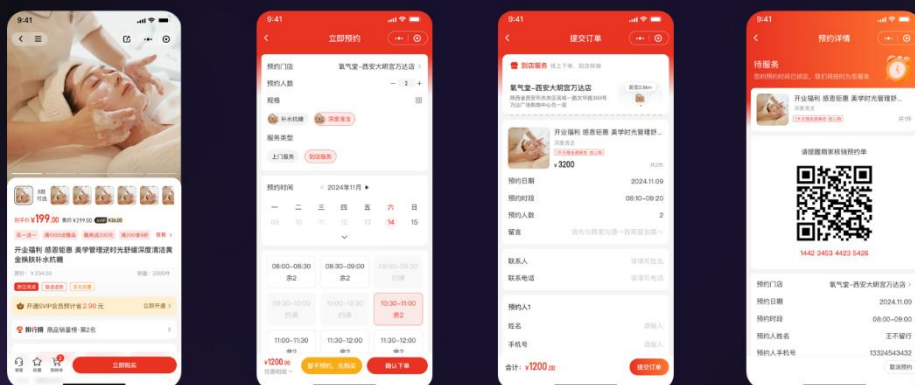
9:41

8图
打折

到手价 ¥199.00 售价 ¥299.00 ¥36.00

买一送一 满100减10 满200减20 200享9折 更多

开业福利 感恩钜惠 美学管理逆时光舒缓深度清洁黄金焕肤补水抗糖

原价: ¥234.00 销量: 2000件

开通SVIP会员预计省 2.90 元 立即开通

排行榜 商品销量榜 · 第2名

立即购买

9:41

立即预约

预约门店 氧气堂-西安大明宫万达店

预约人数 2

规格

补水抗糖 深度清洁

服务类型

上门服务 到店服务

预约时间 2024年11月

| 一 | 二 | 三 | 四 | 五 | 六 | 日 |
|---|---|---|---|---|---|---|
| 9 | 10 | 11 | 12 | 13 | 14 | 15 |

08:00-08:30 余2
08:30-09:00 余2
09:00-09:30 余2
10:00-10:30
10:30-11:00
10:30-11:00 余2
11:00-11:30
11:30-12:00
12:00-12:30

¥1200.00
暂不预约，先购买
确认下单

9:41

提交订单

到店服务 线上下单，到店核销

氧气堂-西安大明宫万达店
陕西省西安市未央区太华北路...

开业福利 感恩钜惠 美学管理逆时光舒缓...
深度清洁
¥3200

预约日期 2024.11.09
预约时段 08:10-09:20
预约人数 2
留言 请输入留言信息

联系人 请填写联系人
联系电话 请填写电话

预约人1
姓名 请输入
手机号 请输入

合计: ¥1200.00
提交订单

9:41

预约详情

待服务
您的预约时间已锁定，我们将期待为您服务

开业福利 感恩钜惠 美学管理逆时光舒缓...
深度清洁

请提醒商家核销预约单

1442 3463 4423 5426

预约门店 氧气堂-西安大明宫万达店
预约日期 2024.11.09
预约时段 08:00-09:00
预约人姓名 王不留行
预约人手机号 13324543432
取消预约